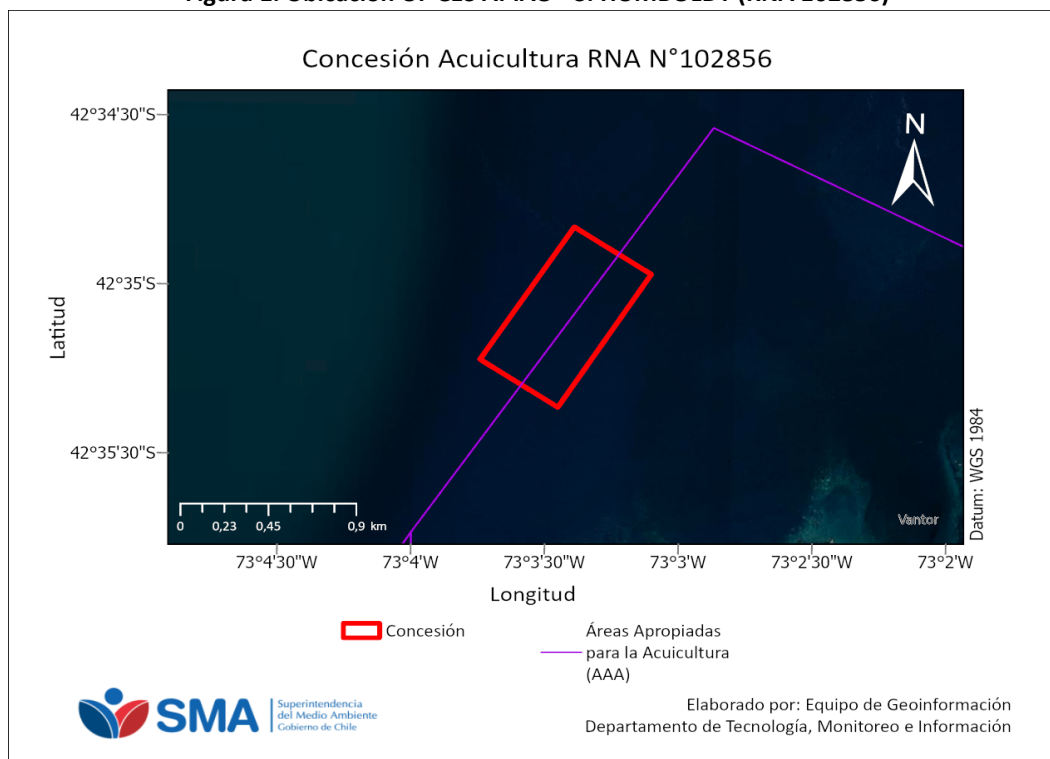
Figura 1. Ubicación CF CES APIAO – C. HUMBOLDT (RNA 102856)

Concesión Acuicultura RNA N°102856

42°34'30"S
42°35'S
42°35'30"S

Latitud

N

0 0,23 0,45 0,9 km

Vantor

Datum: WGS 1984

73°4'30"W 73°4'W 73°3'30"W 73°3'W 73°2'30"W 73°2'W

Longitud

Concesión

Áreas Apropiadas para la Acuicultura (AAA)

SMA Superintendencia del Medio Ambiente Gobierno de Chile

Elaborado por: Equipo de Geoinformación
Departamento de Tecnología, Monitoreo e Información